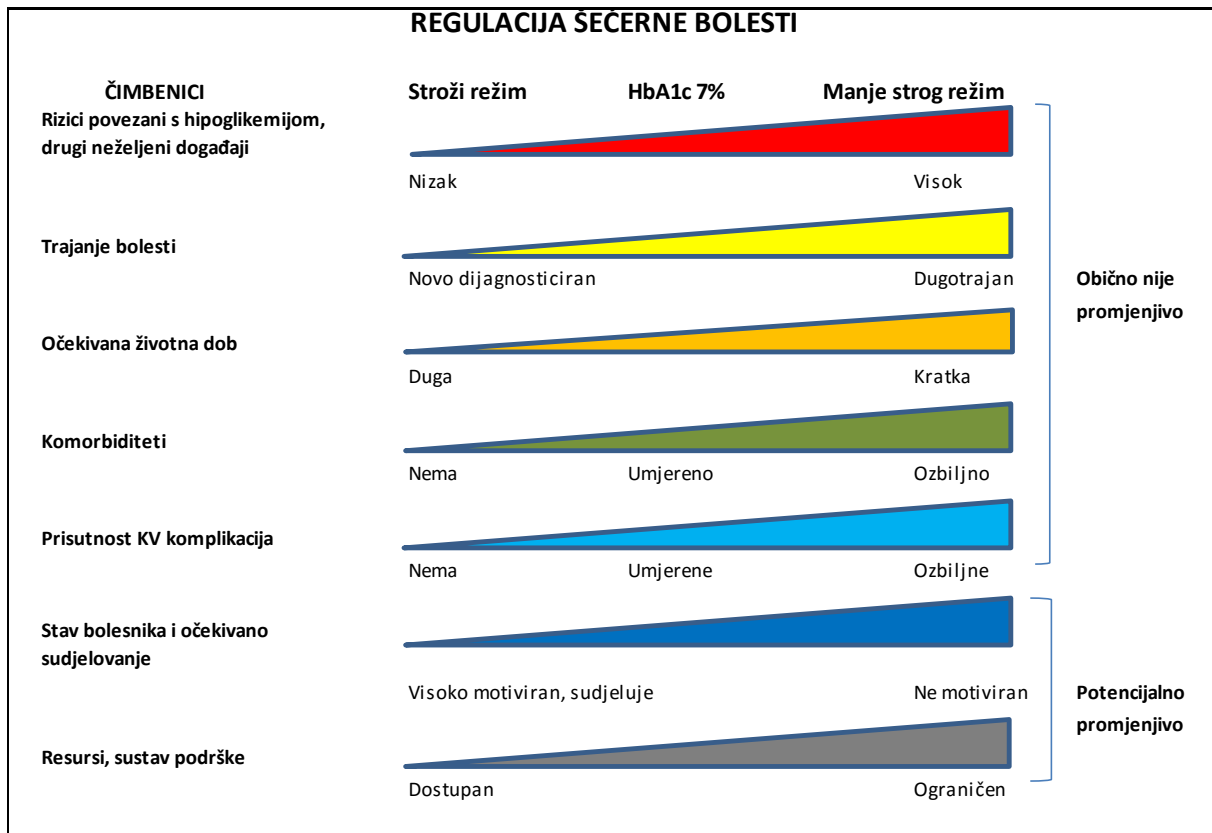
REGULACIJA ŠEĆERNE BOLESTI

ČIMBENICI

Stroži režim

HbA1c 7%

Manje strog režim

Rizici povezani s hipoglikemijom, drugi neželjeni događaji

Nizak

Visok

Trajanje bolesti

Novo dijagnosticiran

Dugotrajan

Očekivana životna dob

Duga

Kratka

Komorbiditeti

Nema

Umjereno

Ozbiljno

Prisutnost KV komplikacija

Nema

Umjerene

Ozbiljne

Obično nije promjenjivo

Stav bolesnika i očekivano sudjelovanje

Visoko motiviran, sudjeluje

Ne motiviran

Resursi, sustav podrške

Dostupan

Ograničen

Potencijalno promjenjivo